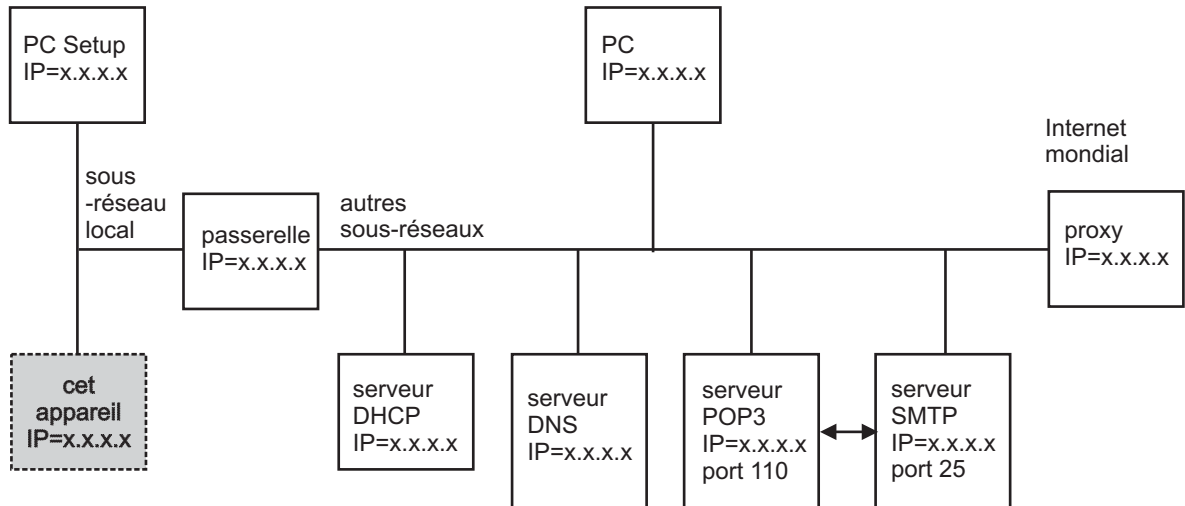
PC Setup
IP=x.x.x.x

PC
IP=x.x.x.x

Internet
mondial

sous
-réseau
local

passerelle
IP=x.x.x.x

autres
sous-réseaux

proxy
IP=x.x.x.x

cet
appareil
IP=x.x.x.x

serveur
DHCP
IP=x.x.x.x

serveur
DNS
IP=x.x.x.x

serveur
POP3
IP=x.x.x.x
port 110

serveur
SMTP
IP=x.x.x.x
port 25